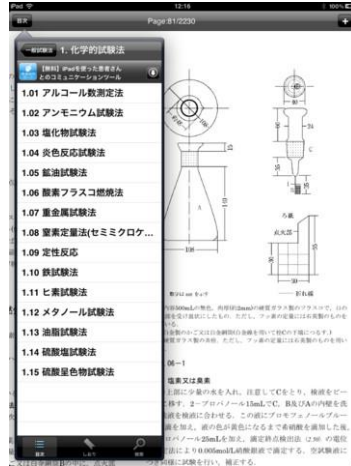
iPad 12:15 100%

目次 Page 81/2230 +

一般試験法 1. 化学的試験法

[無料] iPadを使った患者さんとのコミュニケーションツール

1.01 アルコール数測定法
1.02 アンモニウム試験法
1.03 塩化物試験法
1.04 炎色反応試験法
1.05 鉱油試験法
1.06 酸素フラスコ燃焼法
1.07 重金属試験法
1.08 窒素定量法(セミミクロケ...
1.09 定性反応
1.10 鉄試験法
1.11 ヒ素試験法
1.12 メタノール試験法
1.13 油脂試験法
1.14 硫酸塩試験法
1.15 硫酸呈色物試験法

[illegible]

塩素又は臭素

目次 しおり 検索